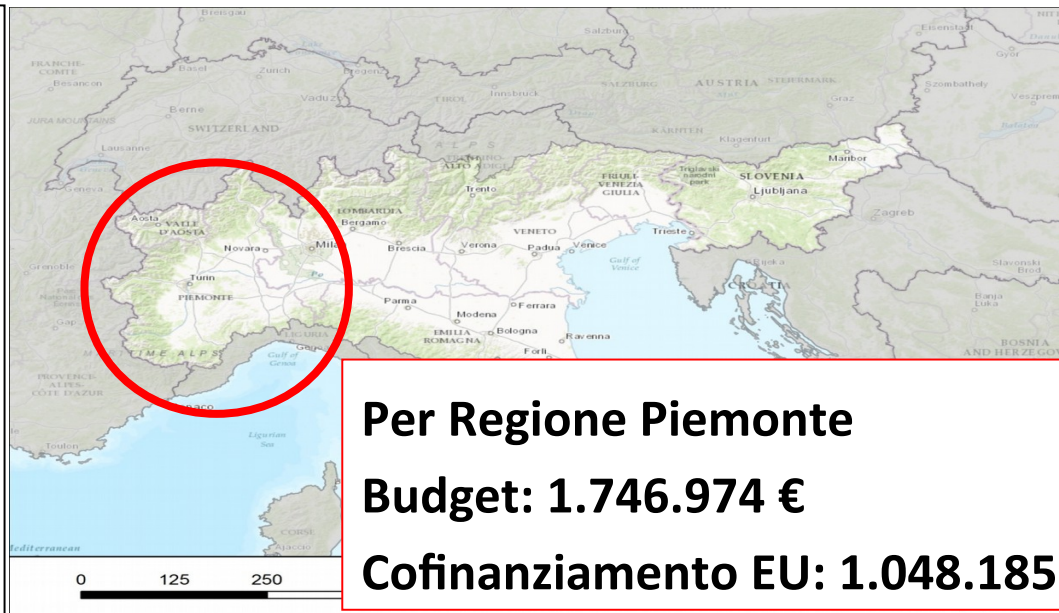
Breisgau
Salzburg
Eisenstadt
FRANCHE-COMTE
Basel
Zurich
Bregenz
SALZBURG
AUSTRIA
STEIERMARK
Gyor
Besancon
Vaduz
Innsbruck
Graz
Szombathely
Veszprem
Berne
TIROL
JURA MOUNTAINS
SWITZERLAND
KARNTEN
Klagenfurt
Lausanne
ALPS
Maribor
Geneva
TRENTINO ALTO ADIGE
FRIULI-VENEZIA GIULIA
Triglavski narodni park
SLOVENIA
Ljubljana
Trento
Aosta
VALLE D'AOSTA
LOMBARDIA
Bergamo
Zagreb
Novara
Milan
Brescia
Verona
VENETO
Padua
Venice
Trieste
Grenoble
Gulf of Venice
Rijeka
Slavonski Brod
Turin
PIEMONTE
Po
Parma
Ferrara
CROATIA
Modena
Bologna
EMILIA ROMAGNA
Ravenna
Banja Luka
Gap
LIGURIA
Genoa
Forli
BOSNIA AND HERZEGOVINA
Gulf of Genoa
PROVENCE-ALPES-COTE D'AZUR
Monaco
Toulon
Ligurian Sea
CORSE
Ajaccio
Mediterranean
0
125
250
Per Regione Piemonte
Budget: 1.746.974 €
Cofinanziamento EU: 1.048.185